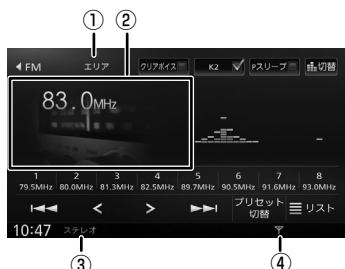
① ②

◀ FM エリア クリアボイス K2 ✓ Pスリープ 切替

83.0MHz

| 1 | 2 | 3 | 4 | 5 | 6 | 7 | 8 |
|---|---|---|---|---|---|---|---|
| 79.5MHz | 80.0MHz | 81.3MHz | 82.5MHz | 89.7MHz | 90.5MHz | 91.6MHz | 93.0MHz |

⏮ < > ⏭ プリセット切替 リスト

10:47 ステレオ

③ ④